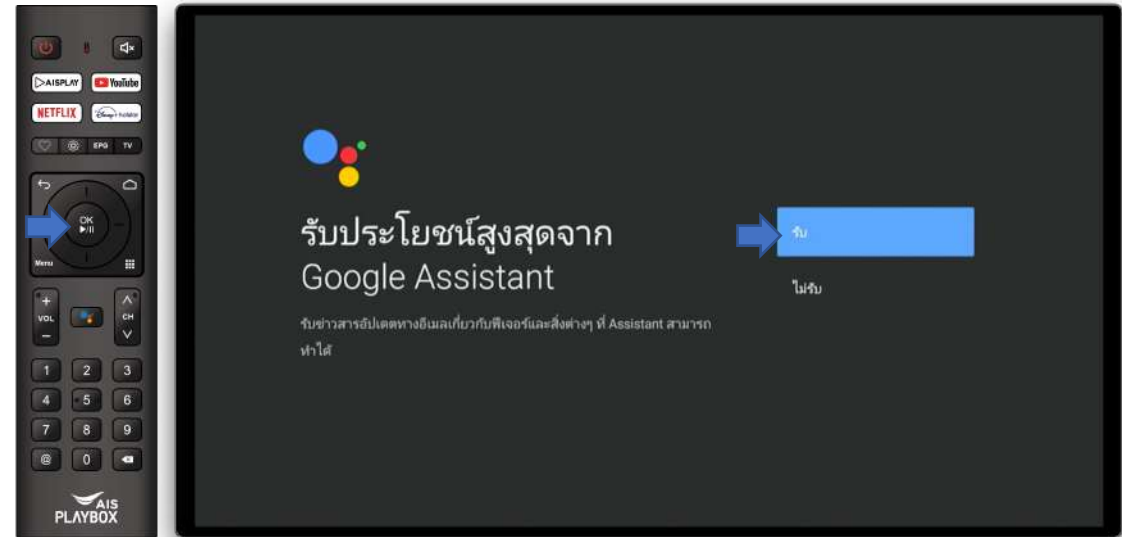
AISPLAY
YouTube
NETFLIX
Disney+ hotstar
EPG
TV
OK
Menu
VOL
CH
1
2
3
4
5
6
7
8
9
@
0
AIS
PLAYBOX

รับประโยชน์สูงสุดจาก
Google Assistant

รับข่าวสารอัปเดตทางอีเมลเกี่ยวกับฟีเจอร์และสิ่งต่างๆ ที่ Assistant สามารถทำได้

รับ

ไม่รับ